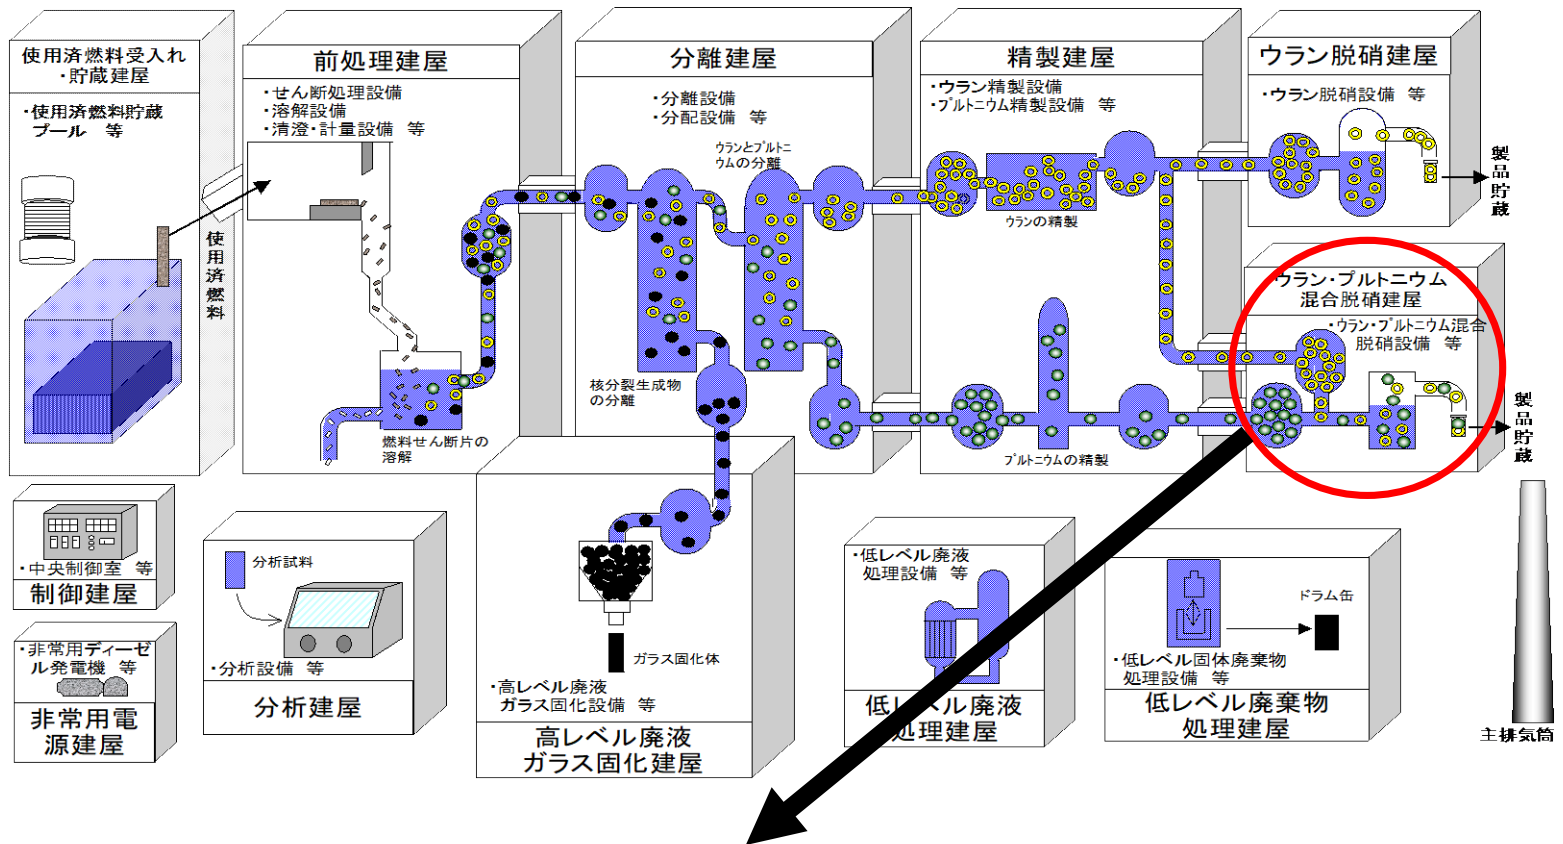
使用済燃料受入れ・貯蔵建屋

・使用済燃料貯蔵プール　等

使用済燃料

前処理建屋

・せん断処理設備
・溶解設備
・清澄・計量設備　等

燃料せん断片の溶解

分離建屋

・分離設備
・分配設備　等

ウランとプルトニウムの分離

核分裂生成物の分離

精製建屋

・ウラン精製設備
・プルトニウム精製設備　等

ウランの精製

プルトニウムの精製

ウラン脱硝建屋

・ウラン脱硝設備　等

製品貯蔵

ウラン・プルトニウム混合脱硝建屋

・ウラン・プルトニウム混合脱硝設備　等

製品貯蔵

・中央制御室　等

制御建屋

・非常用ディーゼル発電機　等

非常用電源建屋

分析試料

・分析設備　等

分析建屋

ガラス固化体

・高レベル廃液ガラス固化設備　等

高レベル廃液ガラス固化建屋

・低レベル廃液処理設備　等

低レベル廃液処理建屋

ドラム缶

・低レベル固体廃棄物処理設備　等

低レベル廃棄物処理建屋

主排気筒